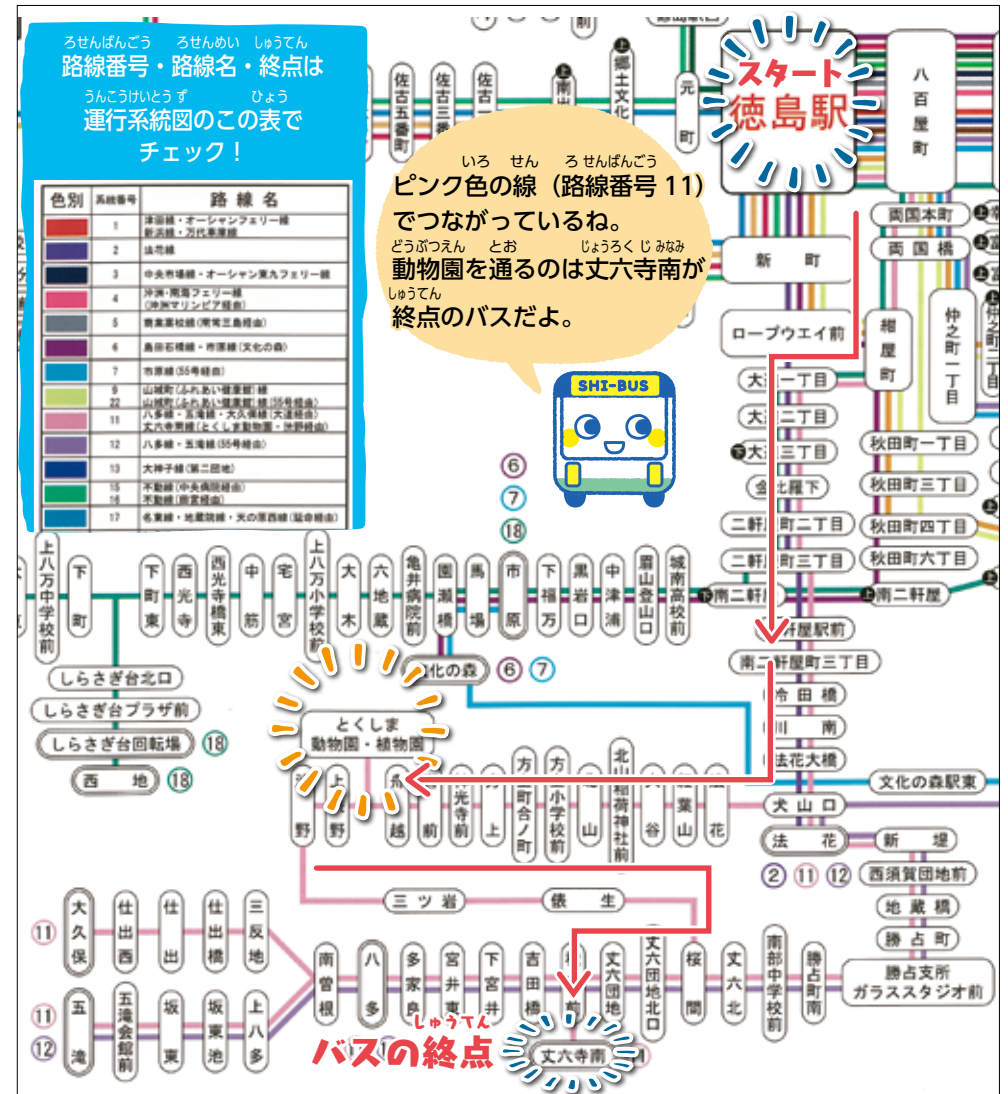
ろせんばんごう　ろせんめい　しゅうてん
路線番号・路線名・終点は
うんこうけいとうず　ひょう
運行系統図のこの表でチェック！

| 色別 | 系統番号 | 路線名 |
|---|---|---|
| | 1 | 津田線・オーシャンフェリー線 新浜線・万代車庫線 |
| | 2 | 法花線 |
| | 3 | 中央市場線・オーシャン東九フェリー線 |
| | 4 | 沖洲・南海フェリー線 (沖洲マリンピア経由) |
| | 5 | 商業高校線 (南常三島経由) |
| | 6 | 島田石橋線・市原線 (文化の森) |
| | 7 | 市原線 (55号経由) |
| | 9 22 | 山城町 (ふれあい健康館) 線 山城町 (ふれあい健康館) 線 (55号経由) |
| | 11 | 八多線・五滝線・大久保線 (大道経由) 文六寺南線 (とくしま動物園・渋野経由) |
| | 12 | 八多線・五滝線 (55号経由) |
| | 13 | 大神子線 (第二団地) |
| | 15 16 | 不動線 (中央病院経由) 不動線 (蔵本経由) |
| | 17 | 名東線・地蔵院線・大の原西線 (鑑命経由) |

スタート
徳島駅

いろ　せん　ろせんばんごう
ピンク色の線（路線番号 11）でつながっているね。
どうぶつえん　とお　じょうろくじみなみ
動物園を通るのは文六寺南が
しゅうてん
終点のバスだよ。

SHI-BUS

佐古五番町　佐古三番町　佐古一　南出来島　郷土文化会館　元町　八百屋町　新町　ロープウエイ前　両国本町　両国橋　紺屋町　仲之町一丁目　大道一丁目　大道二丁目　大道三丁目　金比羅下　二軒屋町二丁目　二軒屋町三丁目　秋田町一丁目　秋田町三丁目　秋田町四丁目　秋田町六丁目　南二軒屋　二軒屋駅前　南二軒屋町三丁目　冷田橋　川南　法花大橋　文化の森駅東　犬山口　法花　新堤　西須賀団地前　地蔵橋　勝占町　勝占支所 ガラススタジオ前

上八万中学校前　下町　下町東　西光寺　西光寺橋東　中筋　宅宮　上八万小学校前　大木　六地蔵　亀井病院前　園瀬橋　馬場　市原　下福万　黒岩口　中津浦　眉山登山口　城南高校前　南二軒屋

⑥ ⑦ ⑱
文化の森 ⑥ ⑦
しらさぎ台北口　しらさぎ台プラザ前　しらさぎ台回転場 ⑱　西地 ⑱

とくしま
動物園・植物園

渋野　上野　糸越　前　光寺前　上　方町合ノ町　方小学校前　山　北山稲荷神社前　谷　葉山　花

三ツ岩　俵生

⑪ 大久保　仕出西　仕出　仕出橋　三反地
⑪ 五滝　五滝会館前　坂東　坂東池　上八多
⑫
南曽根　八多　多家良　宮井東　下宮井　吉田橋　前　文六団地　文六団地北口　桜間　文六北　南部中学校前　勝占町南

② ⑪ ⑫

しゅうてん
バスの終点　文六寺南